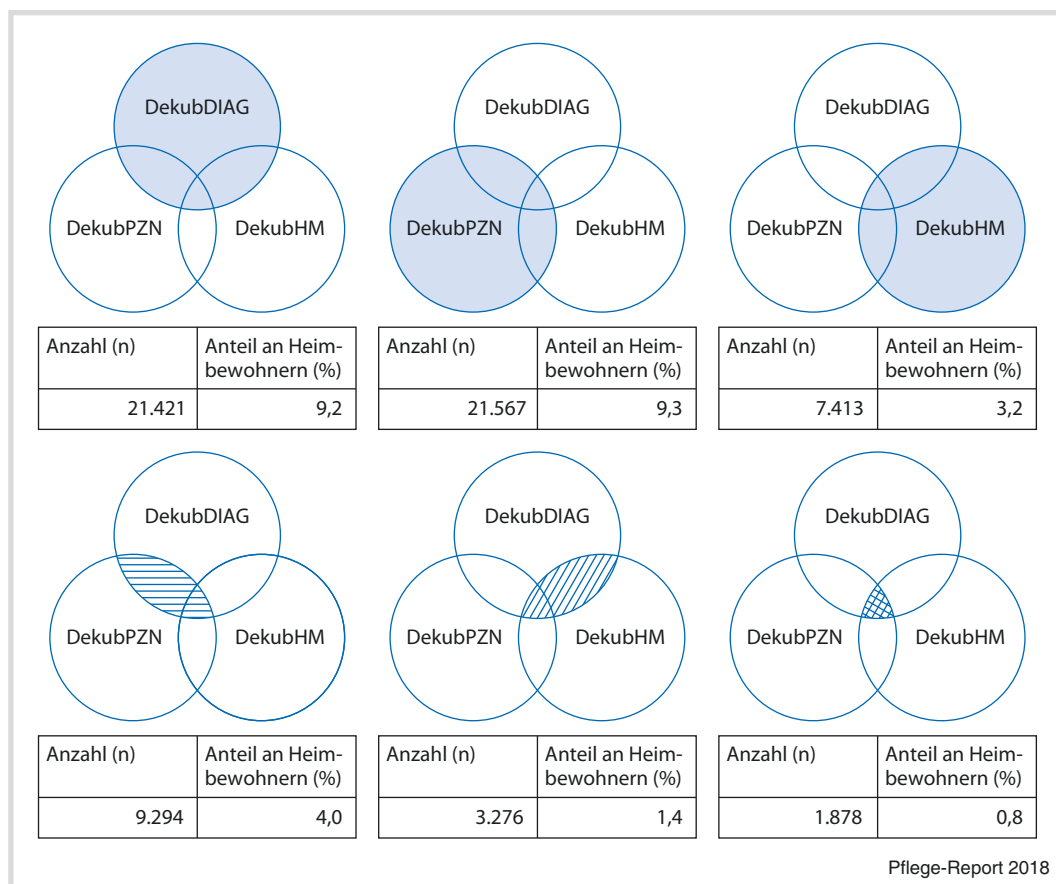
DekubDIAG
DekubPZN
DekubHM

| Anzahl (n) | Anteil an Heimbewohnern (%) |
|---|---|
| 21.421 | 9,2 |

DekubDIAG
DekubPZN
DekubHM

| Anzahl (n) | Anteil an Heimbewohnern (%) |
|---|---|
| 21.567 | 9,3 |

DekubDIAG
DekubPZN
DekubHM

| Anzahl (n) | Anteil an Heimbewohnern (%) |
|---|---|
| 7.413 | 3,2 |

DekubDIAG
DekubPZN
DekubHM

| Anzahl (n) | Anteil an Heimbewohnern (%) |
|---|---|
| 9.294 | 4,0 |

DekubDIAG
DekubPZN
DekubHM

| Anzahl (n) | Anteil an Heimbewohnern (%) |
|---|---|
| 3.276 | 1,4 |

DekubDIAG
DekubPZN
DekubHM

| Anzahl (n) | Anteil an Heimbewohnern (%) |
|---|---|
| 1.878 | 0,8 |

Pflege-Report 2018